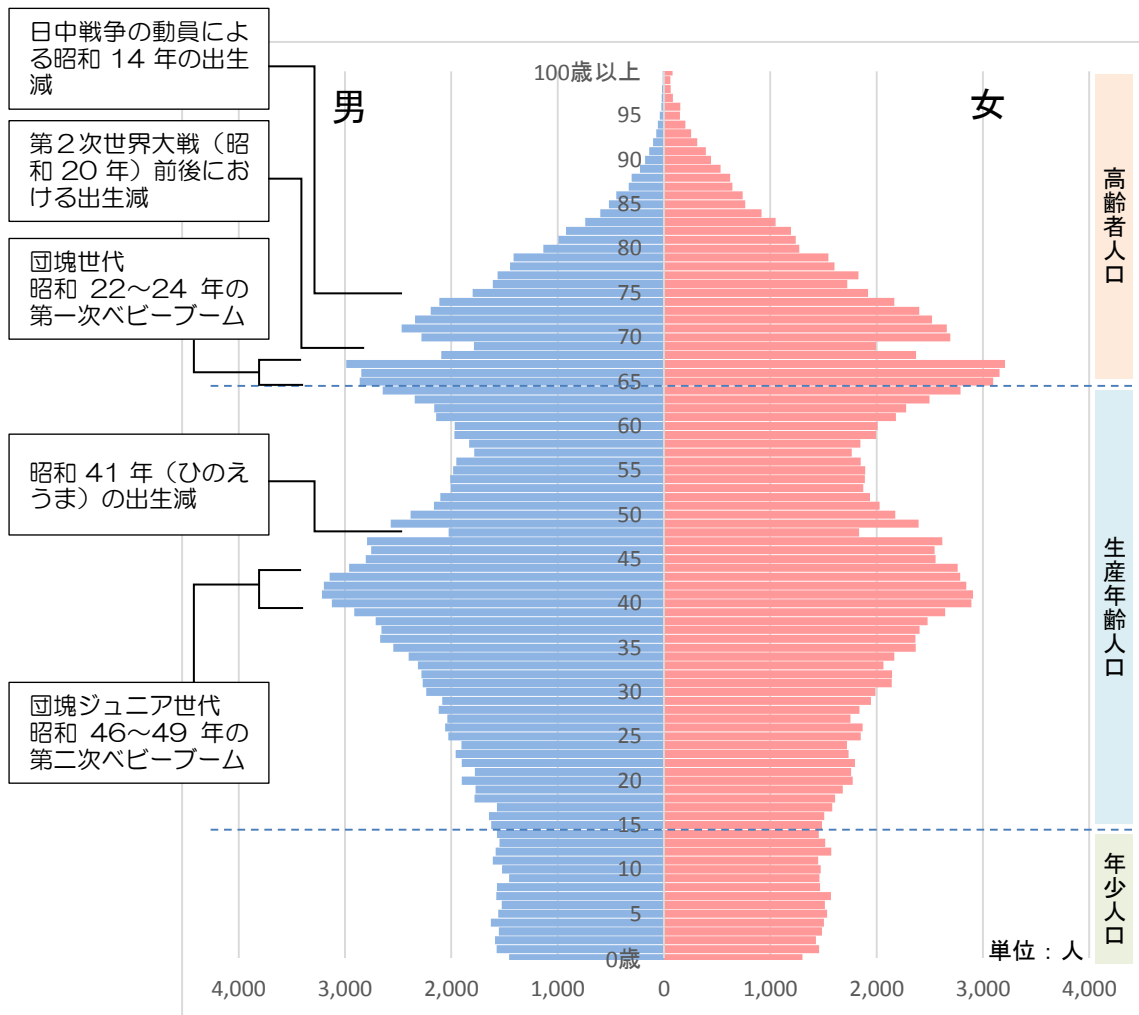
日中戦争の動員による昭和 14 年の出生減

第２次世界大戦（昭和 20 年）前後における出生減

団塊世代
昭和 22～24 年の第一次ベビーブーム

昭和 41 年（ひのえうま）の出生減

団塊ジュニア世代
昭和 46～49 年の第二次ベビーブーム

男

女

100歳以上
95
90
85
80
75
70
65
60
55
50
45
40
35
30
25
20
15
10
5
0歳

高齢者人口

生産年齢人口

年少人口

単位：人

4,000 3,000 2,000 1,000 0 1,000 2,000 3,000 4,000